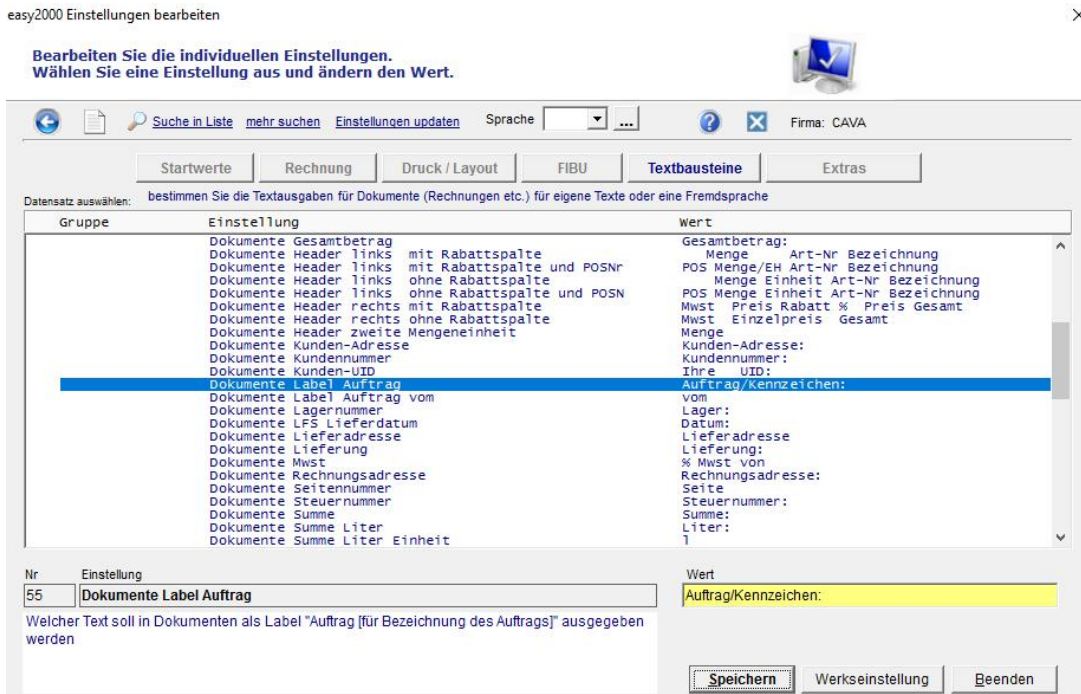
easy2000 Einstellungen bearbeiten

Bearbeiten Sie die individuellen Einstellungen.
Wählen Sie eine Einstellung aus und ändern den Wert.

Suche in Liste mehr suchen Einstellungen updaten Sprache ... Firma: CAVA

Startwerte Rechnung Druck / Layout FIBU Textbausteine Extras

Datensatz auswählen: bestimmen Sie die Textausgaben für Dokumente (Rechnungen etc.) für eigene Texte oder eine Fremdsprache

| Gruppe | Einstellung | Wert |
|---|---|---|
| | Dokumente Gesamtbetrag | Gesamtbetrag: |
| | Dokumente Header links mit Rabattspalte | Menge Art-Nr Bezeichnung |
| | Dokumente Header links mit Rabattspalte und POSNr | POS Menge/EH Art-Nr Bezeichnung |
| | Dokumente Header links ohne Rabattspalte | Menge Einheit Art-Nr Bezeichnung |
| | Dokumente Header links ohne Rabattspalte und POSN | POS Menge Einheit Art-Nr Bezeichnung |
| | Dokumente Header rechts mit Rabattspalte | Mwst Preis Rabatt % Preis Gesamt |
| | Dokumente Header rechts ohne Rabattspalte | Mwst Einzelpreis Gesamt |
| | Dokumente Header zweite Mengeneinheit | Menge |
| | Dokumente Kunden-Adresse | Kunden-Adresse: |
| | Dokumente Kundennummer | Kundennummer: |
| | Dokumente Kunden-UID | Ihre UID: |
| | Dokumente Label Auftrag | Auftrag/Kennzeichen: |
| | Dokumente Label Auftrag vom | vom |
| | Dokumente Lagernummer | Lager: |
| | Dokumente LFS Lieferdatum | Datum: |
| | Dokumente Lieferadresse | Lieferadresse |
| | Dokumente Lieferung | Lieferung: |
| | Dokumente Mwst | % Mwst von |
| | Dokumente Rechnungsadresse | Rechnungsadresse: |
| | Dokumente Seitennummer | Seite |
| | Dokumente Steuernummer | Steuernummer: |
| | Dokumente Summe | Summe: |
| | Dokumente Summe Liter | Liter: |
| | Dokumente Summe Liter Einheit | l |

Nr Einstellung
55 Dokumente Label Auftrag

Wert
Auftrag/Kennzeichen:

Welcher Text soll in Dokumenten als Label "Auftrag [für Bezeichnung des Auftrags]" ausgegeben werden

Speichern Werkseinstellung Beenden